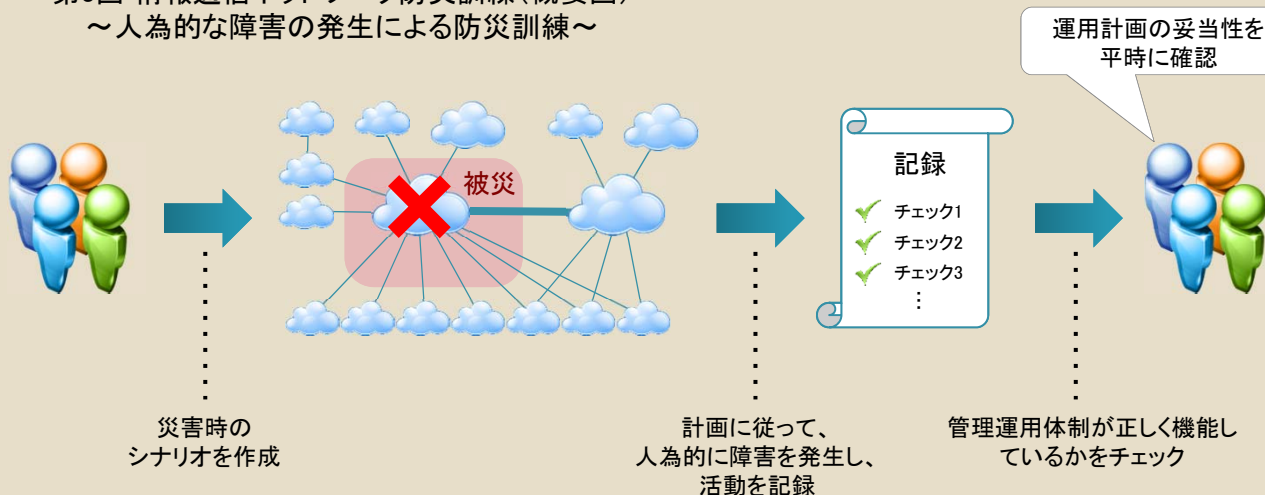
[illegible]
～人為的な障害の発生による防災訓練～

運用計画の妥当性を平時に確認

被災

記録
チェック1
チェック2
チェック3
⋮

災害時の
シナリオを作成

計画に従って、
人為的に障害を発生し、
活動を記録

管理運用体制が正しく機能し
ているかをチェック